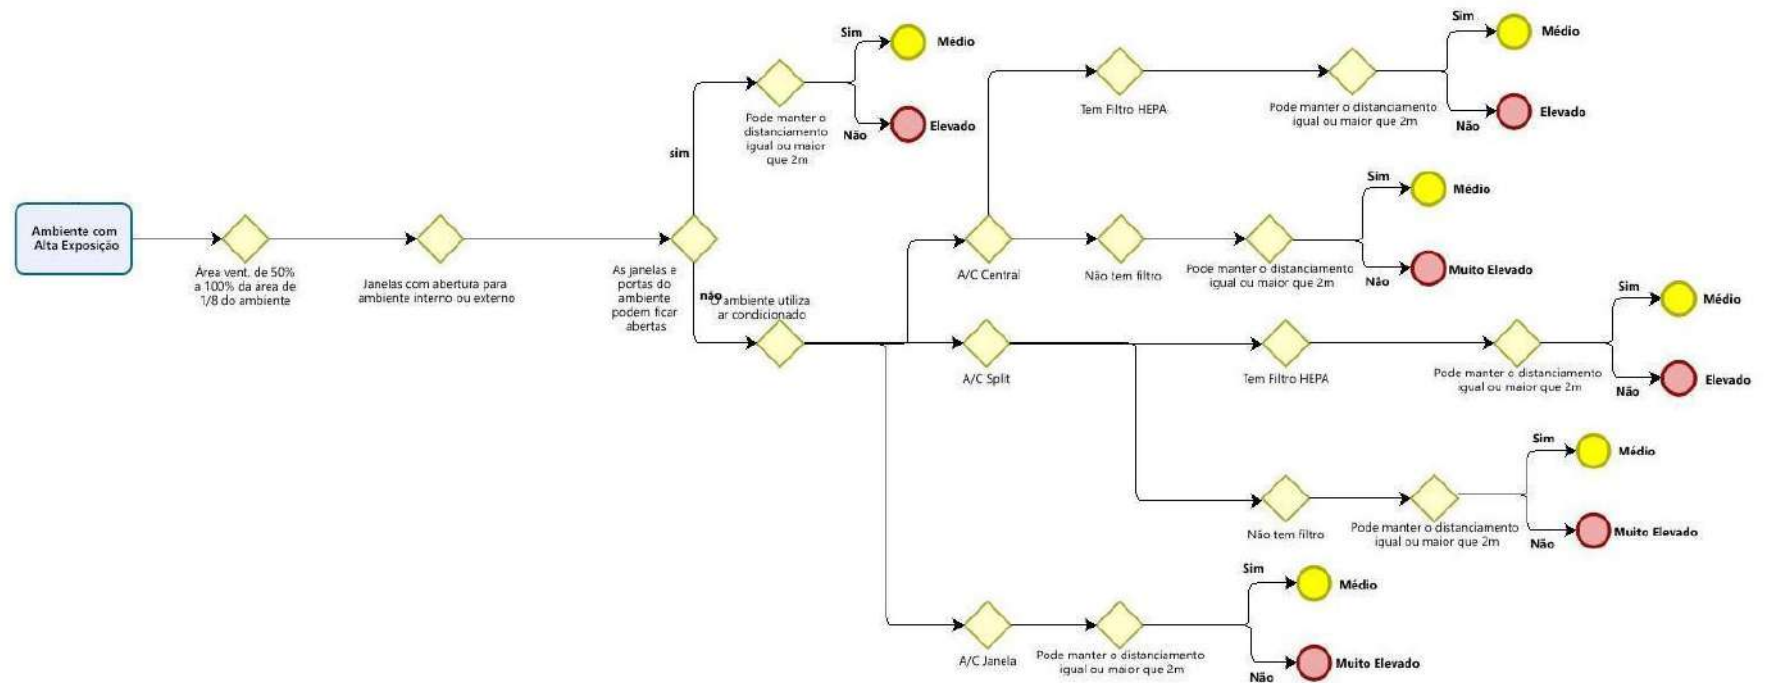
Ambiente com Alta Exposição

Area vent. de 50% a 100% da area de 1/8 do ambiente

Janelas com abertura para ambiente interno ou externo

As janelas e portas do ambiente podem ficar abertas

sim

Pode manter o distanciamento igual ou maior que 2m

Sim

Médio

Não

Elevado

não

O ambiente utiliza ar condicionado

A/C Central

Tem Filtro HEPA

Pode manter o distanciamento igual ou maior que 2m

Sim

Médio

Não

Elevado

Não tem filtro

Pode manter o distanciamento igual ou maior que 2m

Sim

Médio

Não

Muito Elevado

A/C Split

Tem Filtro HEPA

Pode manter o distanciamento igual ou maior que 2m

Sim

Médio

Não

Elevado

Não tem filtro

Pode manter o distanciamento igual ou maior que 2m

Sim

Médio

Não

Muito Elevado

A/C Janela

Pode manter o distanciamento igual ou maior que 2m

Sim

Médio

Não

Muito Elevado